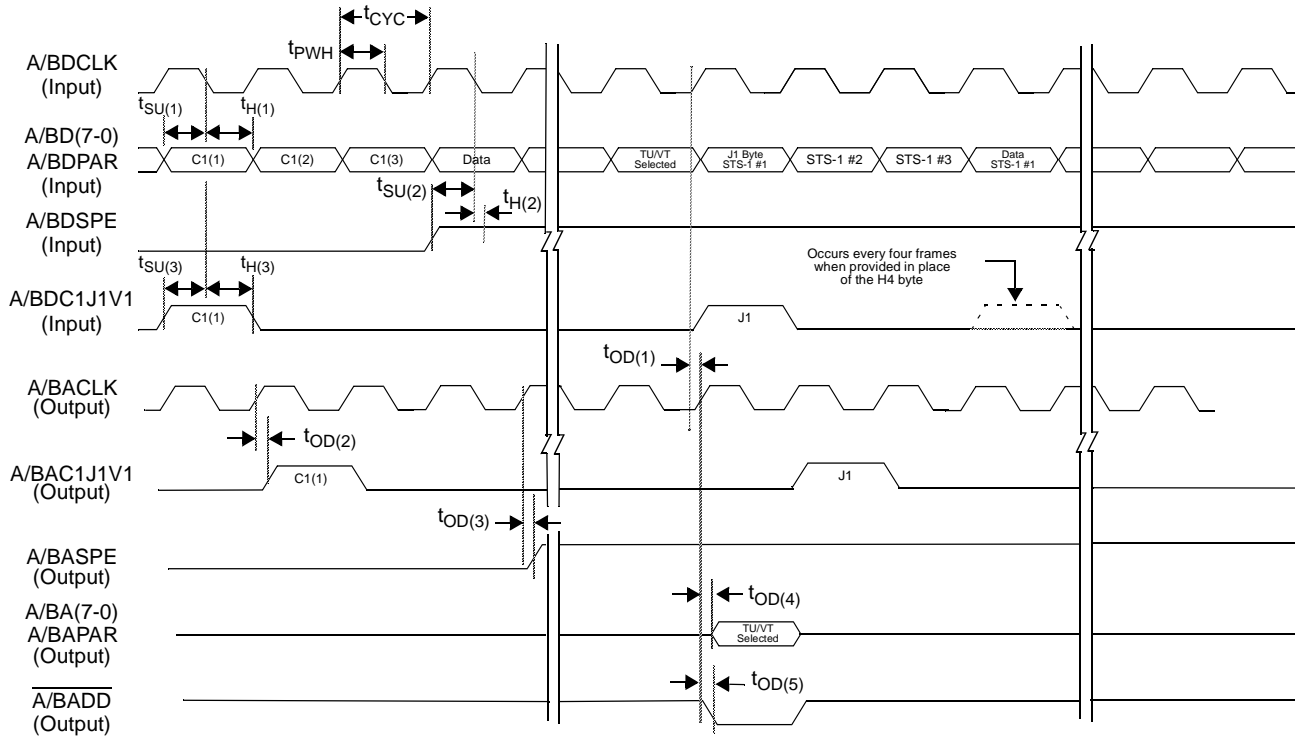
$t_{CYC}$

$t_{PWH}$

A/BDCLK
(Input)

$t_{SU(1)}$ $t_{H(1)}$

A/BD(7-0)
A/BDPAR
(Input)

C1(1) C1(2) C1(3) Data TU/VT Selected J1 Byte STS-1 #1 STS-1 #2 STS-1 #3 Data STS-1 #1

$t_{SU(2)}$ $t_{H(2)}$

A/BDSPE
(Input)

$t_{SU(3)}$ $t_{H(3)}$

Occurs every four frames when provided in place of the H4 byte

A/BDC1J1V1
(Input)

C1(1) J1

$t_{OD(1)}$

A/BACLK
(Output)

$t_{OD(2)}$

A/BAC1J1V1
(Output)

C1(1) J1

$t_{OD(3)}$

A/BASPE
(Output)

$t_{OD(4)}$

A/BA(7-0)
A/BAPAR
(Output)

TU/VT Selected

$t_{OD(5)}$

$\overline{\text{A/BADD}}$
(Output)